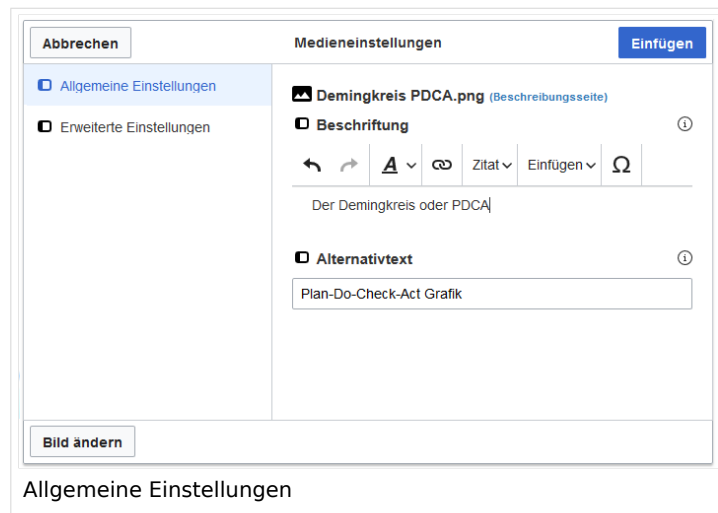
Abbrechen

Medieneinstellungen

Einfügen

Allgemeine Einstellungen

Erweiterte Einstellungen

Demingkreis PDCA.png (Beschreibungsseite)

Beschriftung

Zitat

Einfügen

Ω

Der Demingkreis oder PDCA

Alternativtext

Plan-Do-Check-Act Grafik

Bild ändern

Allgemeine Einstellungen